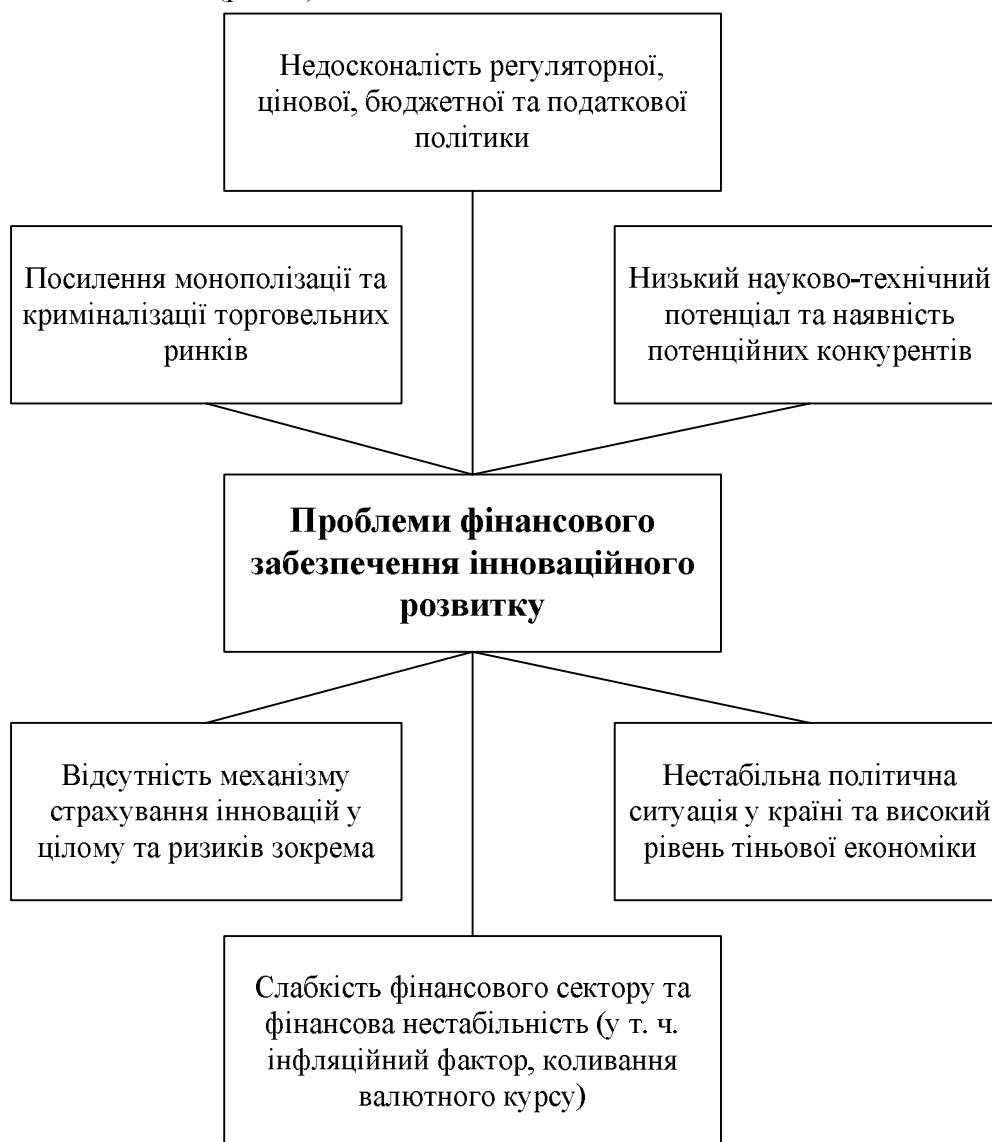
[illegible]

Недосконаліть регуляторної, цінової, бюджетної та податкової політики

Посилення монополізації та криміналізації торговельних ринків

Низький науково-технічний потенціал та наявність потенційних конкурентів

**Проблеми фінансового забезпечення інноваційного розвитку**

Відсутність механізму страхування інновацій у цілому та ризиків зокрема

Нестабільна політична ситуація у країні та високий рівень тіньової економіки

Слабкість фінансового сектору та фінансова нестабільність (у т. ч. інфляційний фактор, коливання валютного курсу)